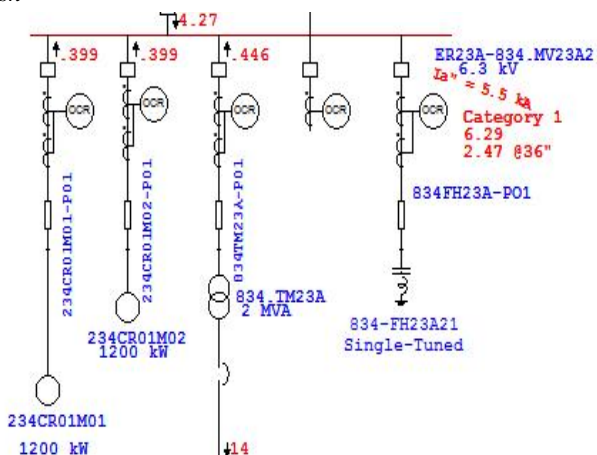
4.27

.399

.399

.446

ER23A-834.MV23A2
6.3 kV
$I_{a}$ ≈ 5.5 kA
Category 1
6.29
2.47 @36"

OCR

OCR

OCR

OCR

OCR

234CR01M01-P01

234CR01M02-P01

834TM23A-P01

834FH23A-P01

834.TM23A
2 MVA

834-FH23A21
Single-Tuned

234CR01M02
1200 kW

234CR01M01
1200 kW

14